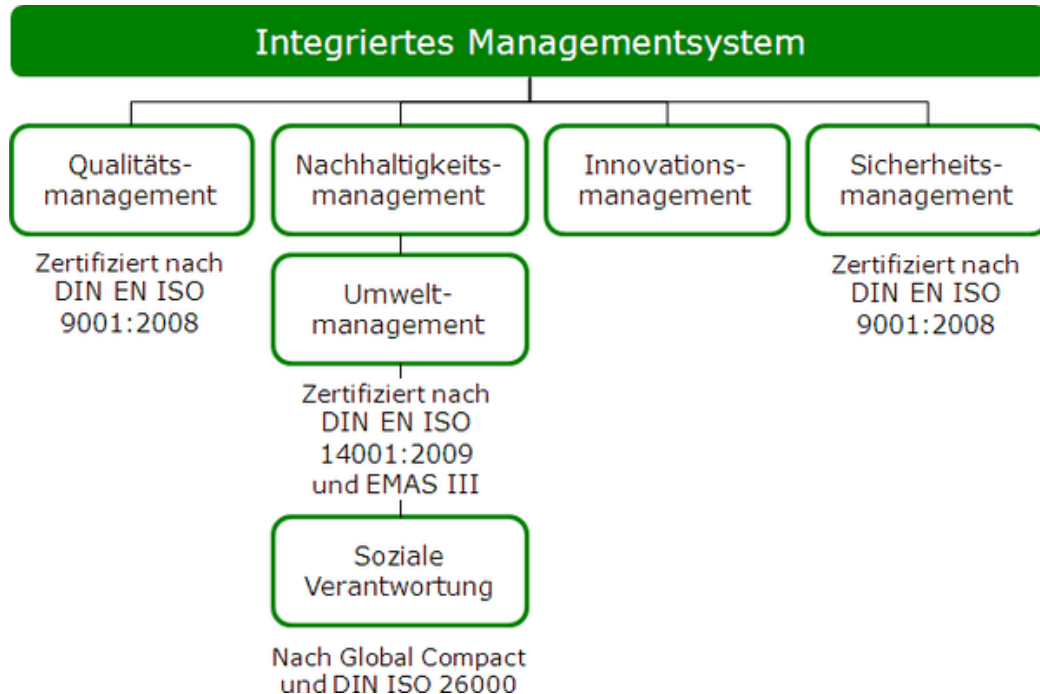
Integriertes Managementsystem

Qualitäts-management

Zertifiziert nach DIN EN ISO 9001:2008

Nachhaltigkeits-management

Umwelt-management

Zertifiziert nach DIN EN ISO 14001:2009 und EMAS III

Soziale Verantwortung

Nach Global Compact und DIN ISO 26000

Innovations-management

Sicherheits-management

Zertifiziert nach DIN EN ISO 9001:2008